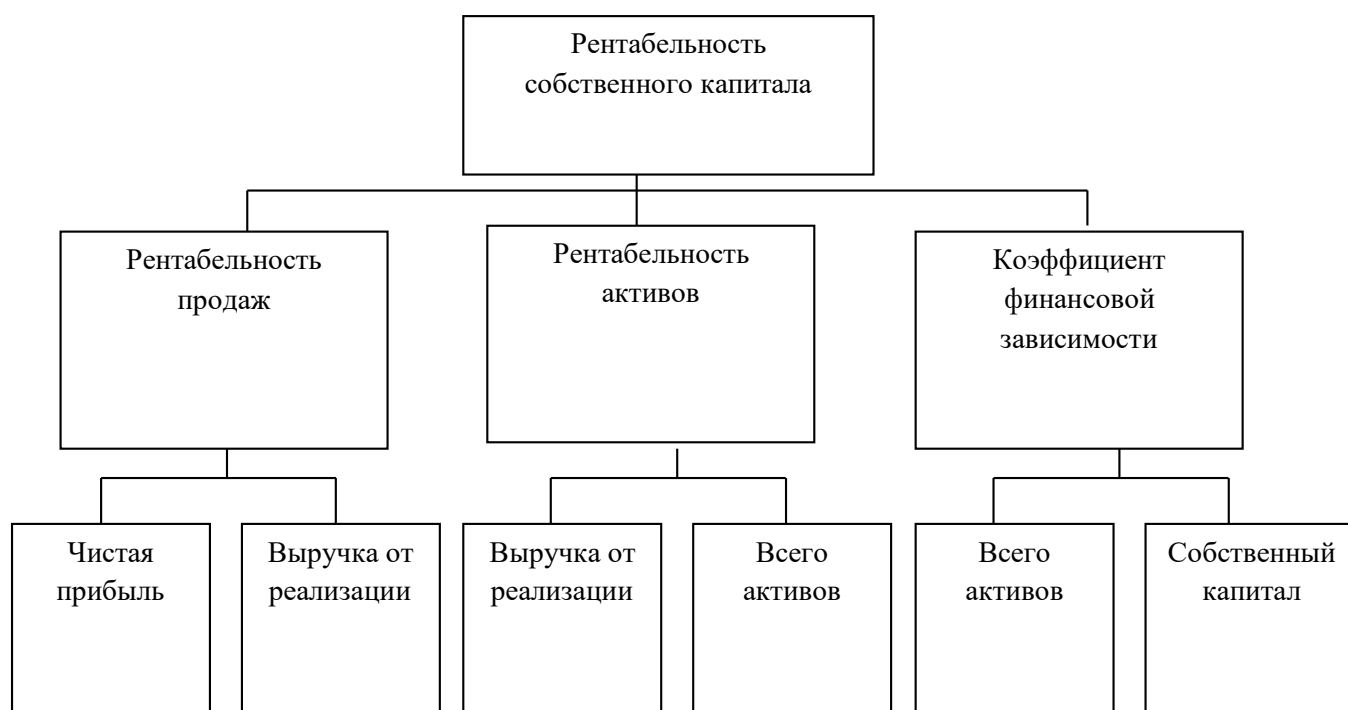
Рентабельность собственного капитала

Рентабельность продаж

Рентабельность активов

Коэффициент финансовой зависимости

Чистая прибыль

Выручка от реализации

Выручка от реализации

Всего активов

Всего активов

Собственный капитал